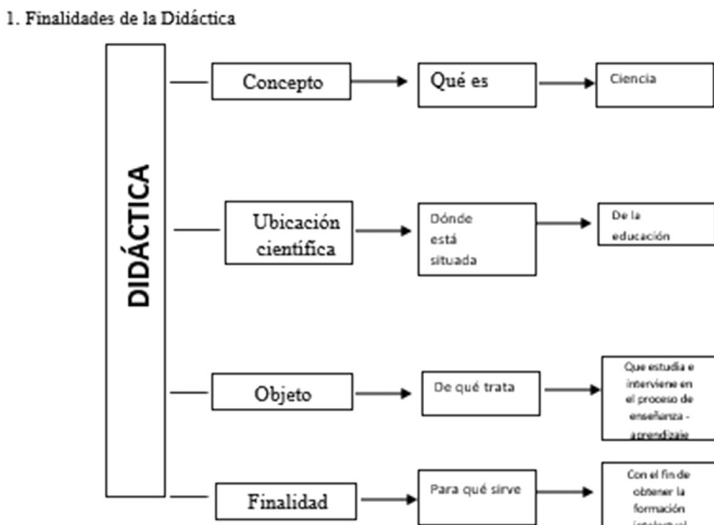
1. Finalidades de la Didáctica

DIDÁCTICA

Concepto

Qué es

Ciencia

Ubicación científica

Dónde está situada

De la educación

Objeto

De qué trata

Que estudia e interviene en el proceso de enseñanza - aprendizaje

Finalidad

Para qué sirve

Con el fin de obtener la formación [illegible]